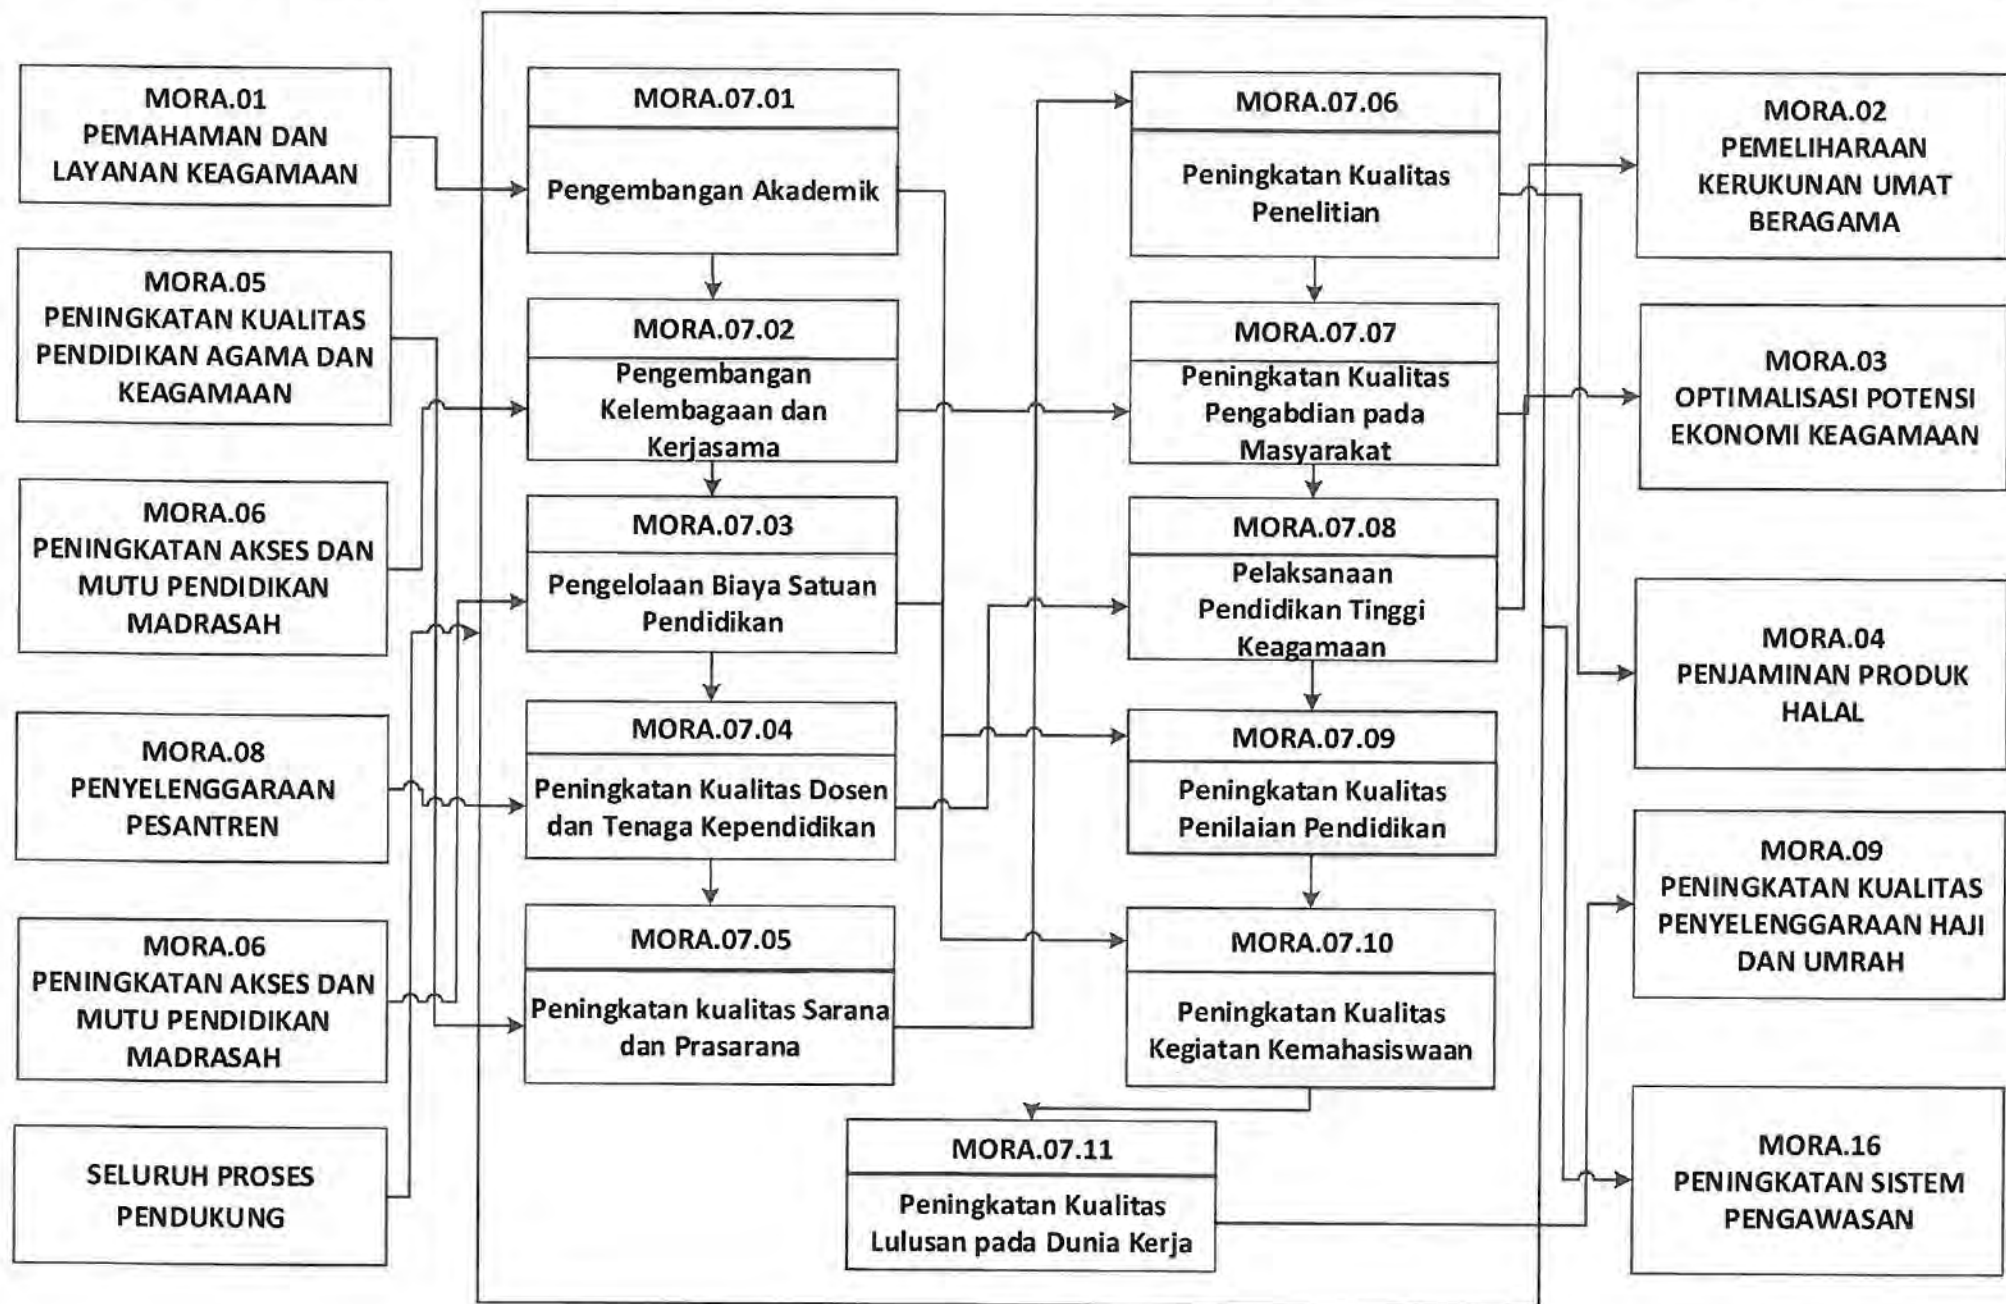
MORA.01
PEMAHAMAN DAN
LAYANAN KEAGAMAAN

MORA.05
PENINGKATAN KUALITAS
PENDIDIKAN AGAMA DAN
KEAGAMAAN

MORA.06
PENINGKATAN AKSES DAN
MUTU PENDIDIKAN
MADRASAH

MORA.08
PENYELENGGARAAN
PESANTREN

MORA.06
PENINGKATAN AKSES DAN
MUTU PENDIDIKAN
MADRASAH

SELURUH PROSES
PENDUKUNG

MORA.07.01
Pengembangan Akademik

MORA.07.02
Pengembangan Kelembagaan dan Kerjasama

MORA.07.03
Pengelolaan Biaya Satuan Pendidikan

MORA.07.04
Peningkatan Kualitas Dosen dan Tenaga Kependidikan

MORA.07.05
Peningkatan kualitas Sarana dan Prasarana

MORA.07.06
Peningkatan Kualitas Penelitian

MORA.07.07
Peningkatan Kualitas Pengabdian pada Masyarakat

MORA.07.08
Pelaksanaan Pendidikan Tinggi Keagamaan

MORA.07.09
Peningkatan Kualitas Penilaian Pendidikan

MORA.07.10
Peningkatan Kualitas Kegiatan Kemahasiswaan

MORA.07.11
Peningkatan Kualitas Lulusan pada Dunia Kerja

MORA.02
PEMELIHARAAN
KERUKUNAN UMAT
BERAGAMA

MORA.03
OPTIMALISASI POTENSI
EKONOMI KEAGAMAAN

MORA.04
PENJAMINAN PRODUK
HALAL

MORA.09
PENINGKATAN KUALITAS
PENYELENGGARAAN HAJI
DAN UMRAH

MORA.16
PENINGKATAN SISTEM
PENGAWASAN